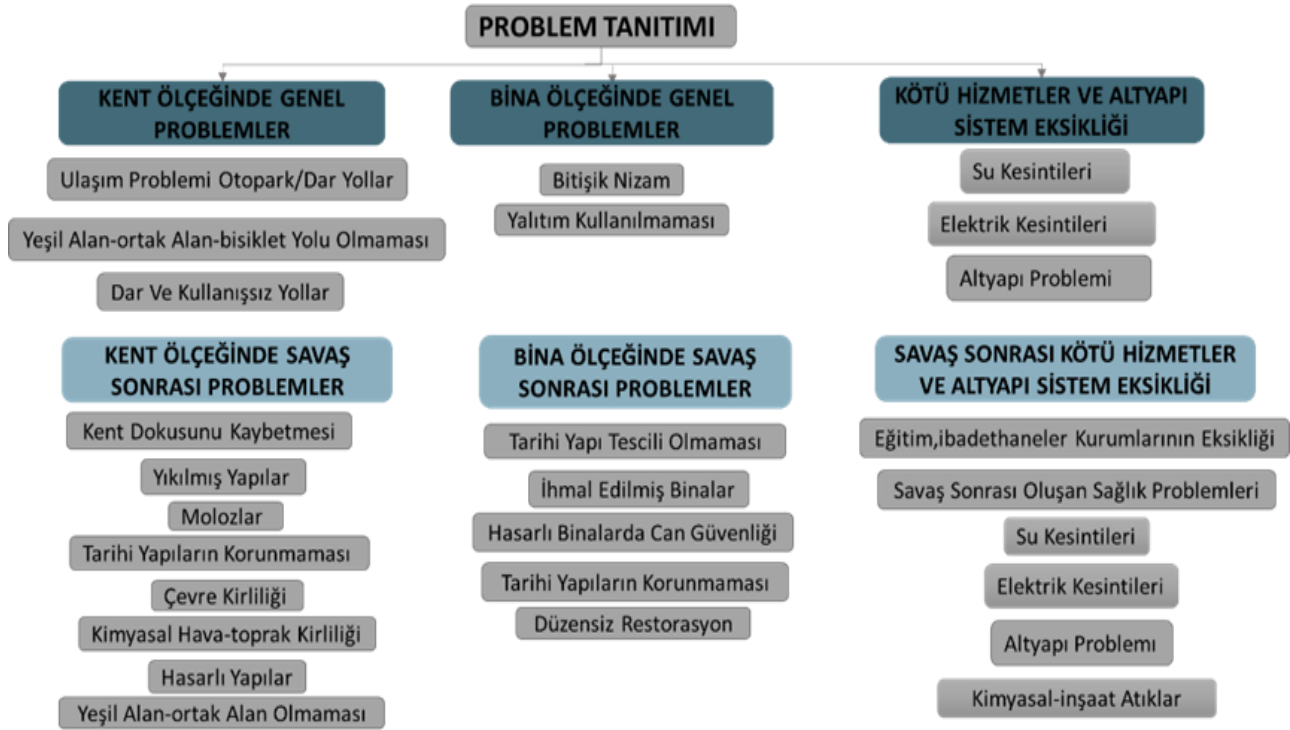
PROBLEM TANITIMI

KENT ÖLÇEĞİNDE GENEL PROBLEMLER

Ulaşım Problemi Otopark/Dar Yollar

Yeşil Alan-ortak Alan-bisiklet Yolu Olmaması

Dar Ve Kullanışsız Yollar

BİNA ÖLÇEĞİNDE GENEL PROBLEMLER

Bitişik Nizam

Yalıtım Kullanılmaması

KÖTÜ HİZMETLER VE ALTYAPI SİSTEM EKSİKLİĞİ

Su Kesintileri

Elektrik Kesintileri

Altyapı Problemi

KENT ÖLÇEĞİNDE SAVAŞ SONRASI PROBLEMLER

Kent Dokusunu Kaybetmesi

Yıkılmış Yapılar

Molozlar

Tarihi Yapıların Korunmaması

Çevre Kirliliği

Kimyasal Hava-toprak Kirliliği

Hasarlı Yapılar

Yeşil Alan-ortak Alan Olmaması

BİNA ÖLÇEĞİNDE SAVAŞ SONRASI PROBLEMLER

Tarihi Yapı Tescili Olmaması

İhmal Edilmiş Binalar

Hasarlı Binalarda Can Güvenliği

Tarihi Yapıların Korunmaması

Düzensiz Restorasyon

SAVAŞ SONRASI KÖTÜ HİZMETLER VE ALTYAPI SİSTEM EKSİKLİĞİ

Eğitim,ibadethaneler Kurumlarının Eksikliği

Savaş Sonrası Oluşan Sağlık Problemleri

Su Kesintileri

Elektrik Kesintileri

Altyapı Problemi

Kimyasal-inşaat Atıklar